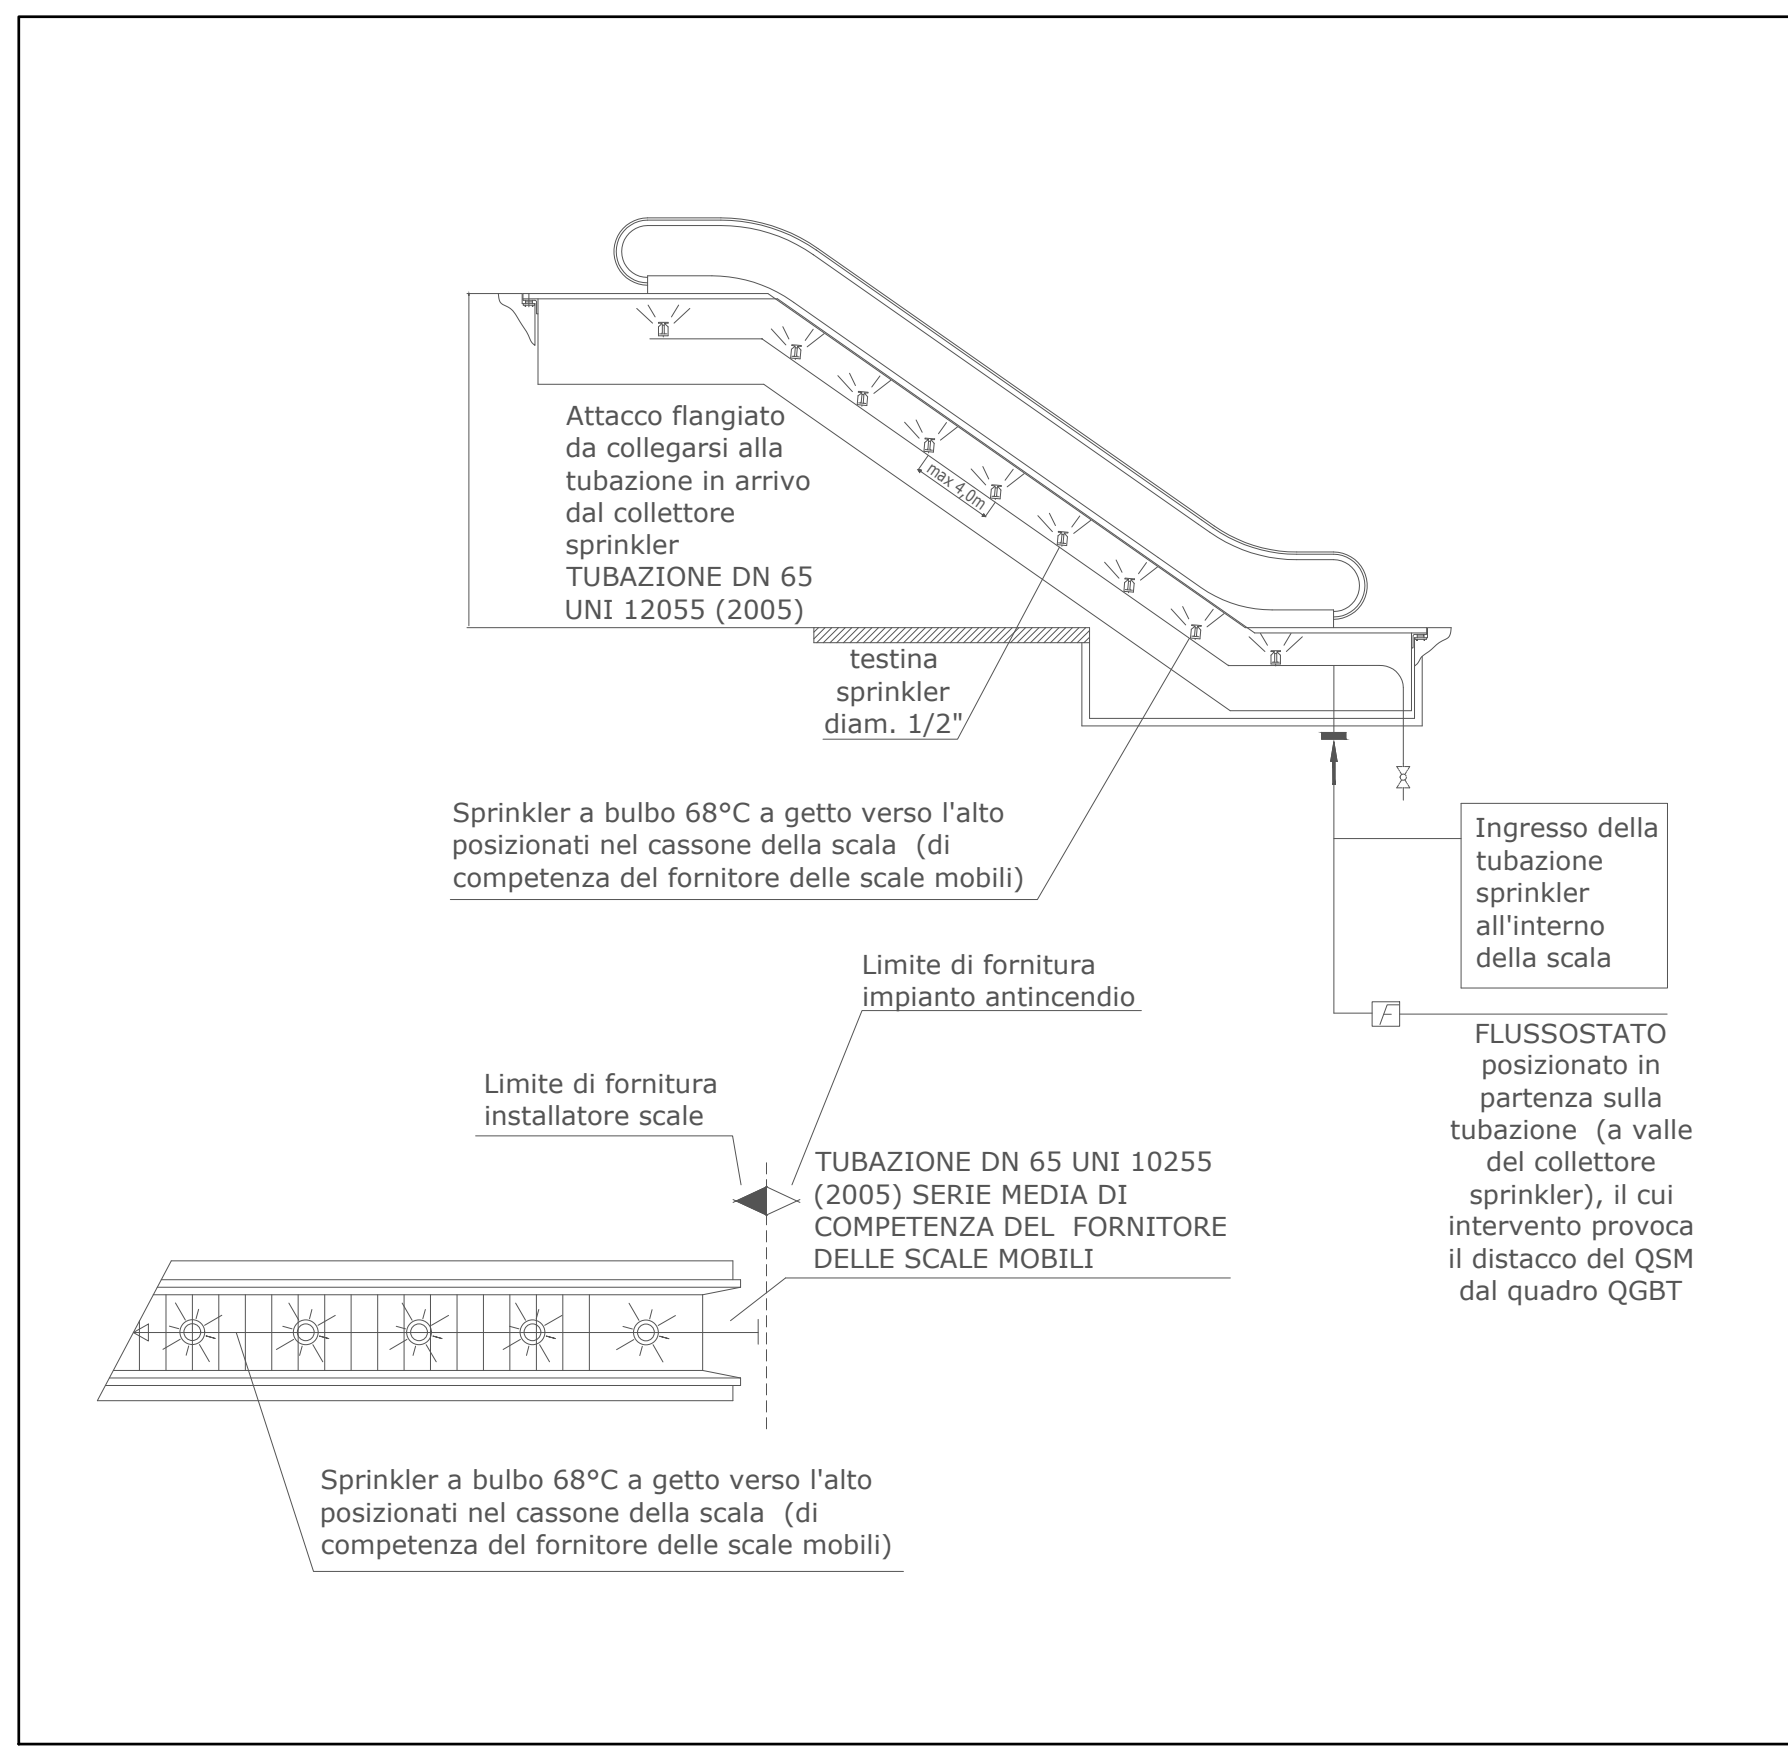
max 4,0m

Attacco flangiato da collegarsi alla tubazione in arrivo dal collettore sprinkler
TUBAZIONE DN 65 UNI 12055 (2005)

testina sprinkler diam. 1/2"

Sprinkler a bulbo 68°C a getto verso l'alto posizionati nel cassone della scala (di competenza del fornitore delle scale mobili)

Ingresso della tubazione sprinkler all'interno della scala

Limite di fornitura impianto antincendio

Limite di fornitura installatore scale

FLUSSOSTATO posizionato in partenza sulla tubazione (a valle del collettore sprinkler), il cui intervento provoca il distacco del QSM dal quadro QGBT

TUBAZIONE DN 65 UNI 10255 (2005) SERIE MEDIA DI COMPETENZA DEL FORNITORE DELLE SCALE MOBILI

Sprinkler a bulbo 68°C a getto verso l'alto posizionati nel cassone della scala (di competenza del fornitore delle scale mobili)